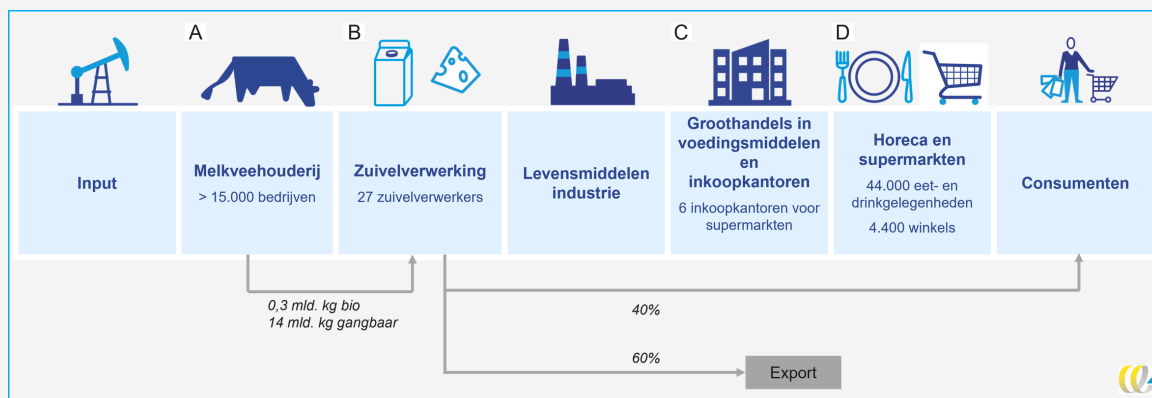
A

B

C

D

Input

Melkveehouderij
> 15.000 bedrijven

Zuivelverwerking
27 zuivelverwerkers

Levensmiddelen industrie

Groothandels in voedingsmiddelen en inkoopkantoren
6 inkoopkantoren voor supermarkten

Horeca en supermarkten
44.000 eet- en drinkgelegenheden
4.400 winkels

Consumenten

0,3 mld. kg bio
14 mld. kg gangbaar

40%

60%

Export